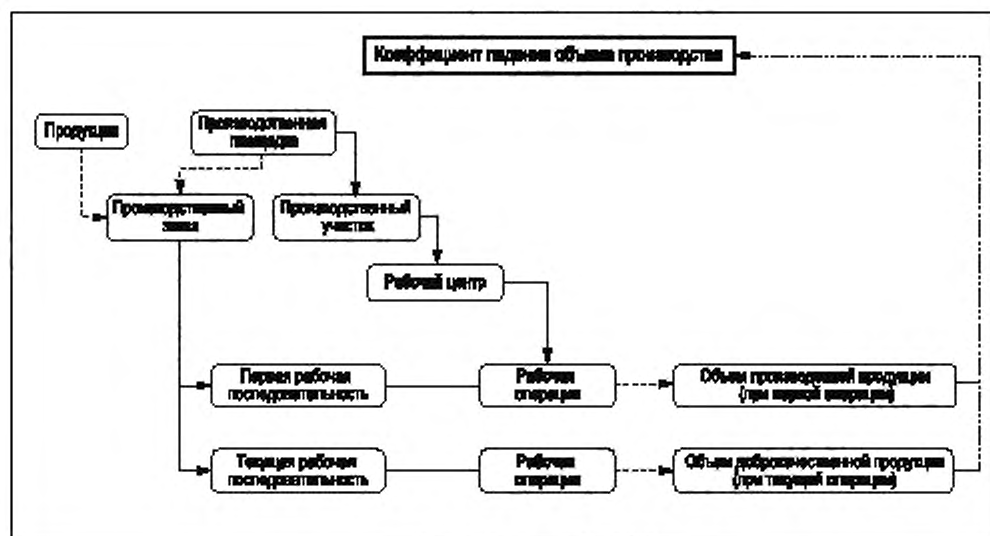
Коэффициент падения объема производства

Продукция

Производственная площадка

Производственный заказ

Производственный участок

Рабочий центр

Первая рабочая последовательность

Рабочая операция

Объем произведенной продукции (при первой операции)

Текущая рабочая последовательность

Рабочая операция

Объем доброкачественной продукции (при текущей операции)